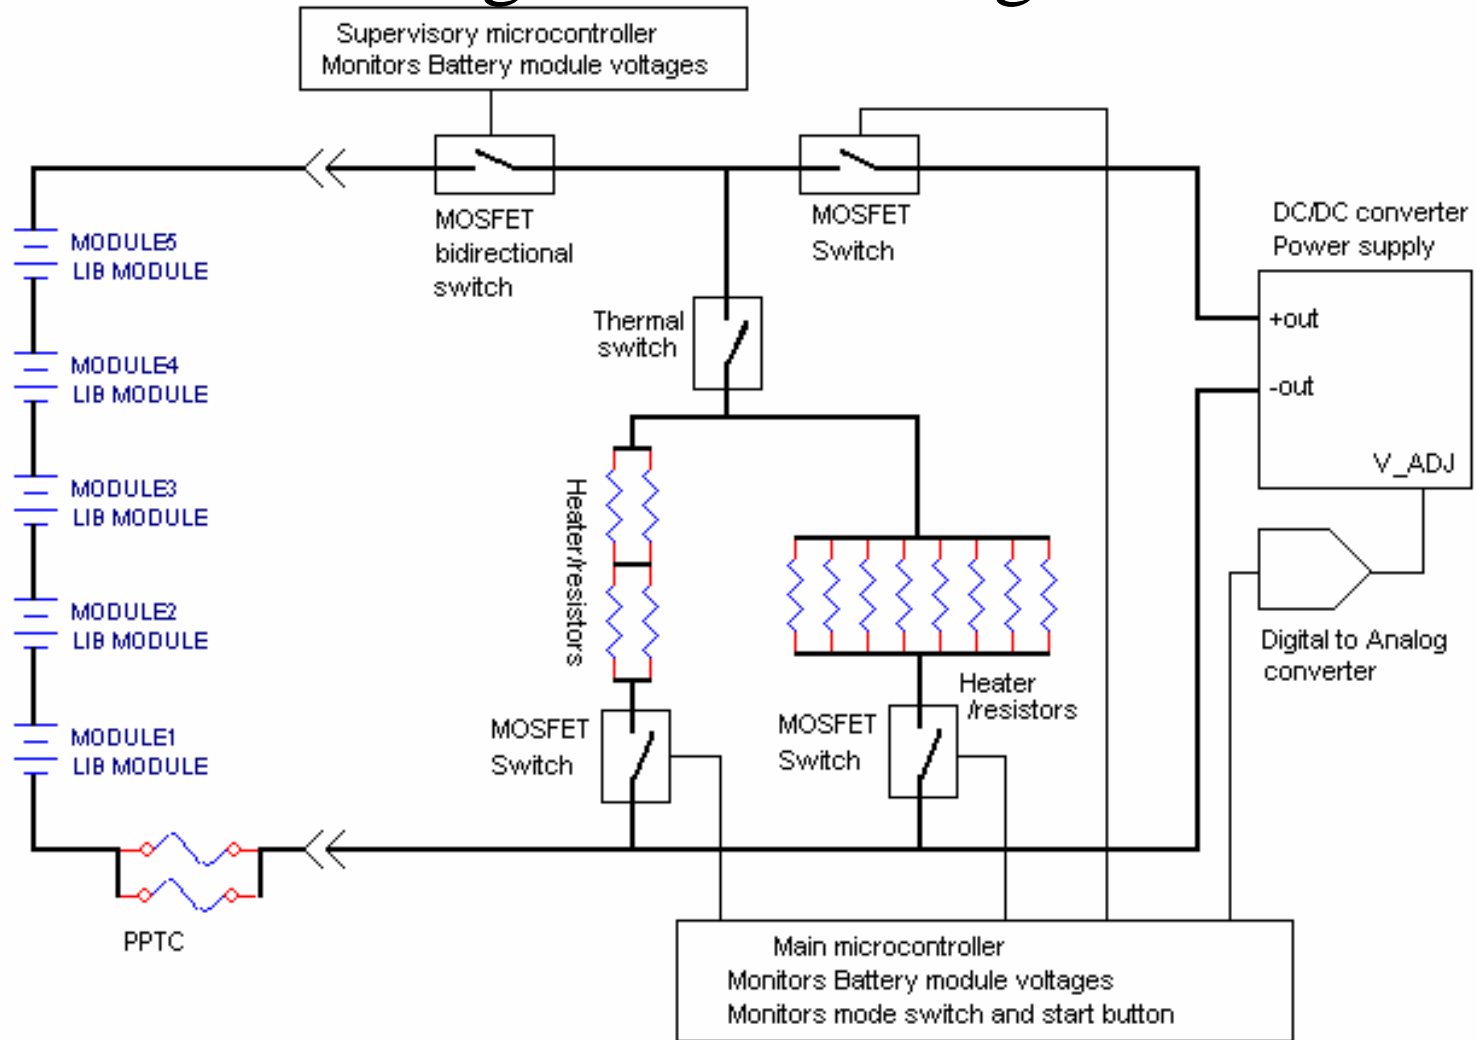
Supervisory microcontroller
Monitors Battery module voltages

MOSFET bidirectional switch

MOSFET Switch

DC/DC converter
Power supply

+out

-out

V_ADJ

Thermal switch

MODULE5
LIB MODULE

MODULE4
LIB MODULE

MODULE3
LIB MODULE

MODULE2
LIB MODULE

MODULE1
LIB MODULE

Heater/resistors

Digital to Analog converter

Heater /resistors

MOSFET Switch

MOSFET Switch

PPTC

Main microcontroller
Monitors Battery module voltages
Monitors mode switch and start button